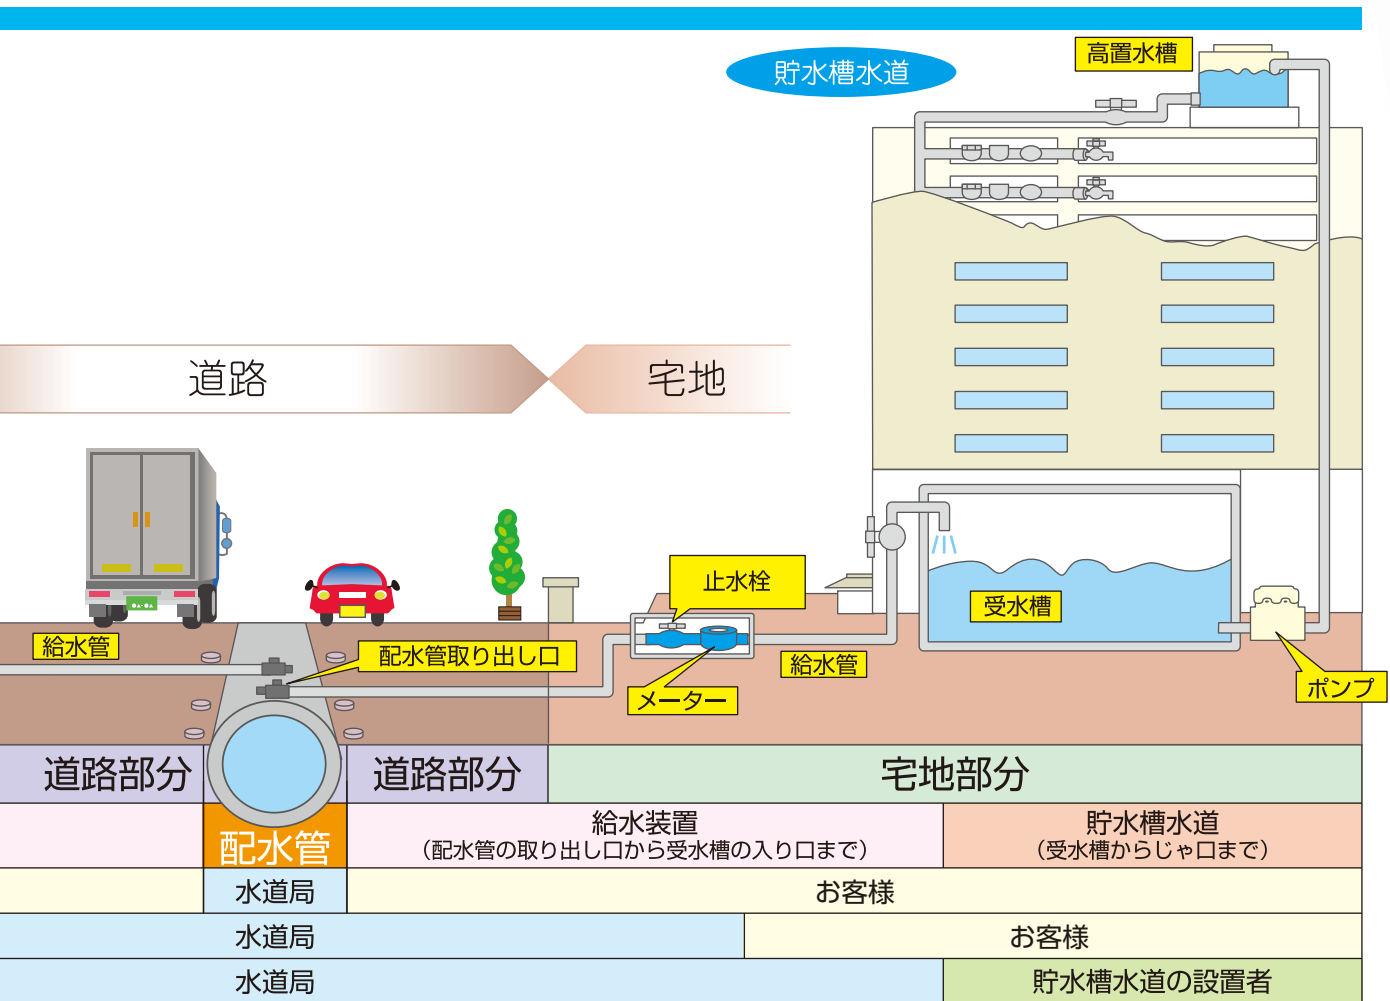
貯水槽水道

高置水槽

道路

宅地

止水栓

受水槽

給水管

配水管取り出し口

給水管

メーター

ポンプ

道路部分

道路部分

宅地部分

配水管

給水装置
（配水管の取り出し口から受水槽の入り口まで）

貯水槽水道
（受水槽からじゃ口まで）

水道局

お客様

水道局

お客様

水道局

貯水槽水道の設置者